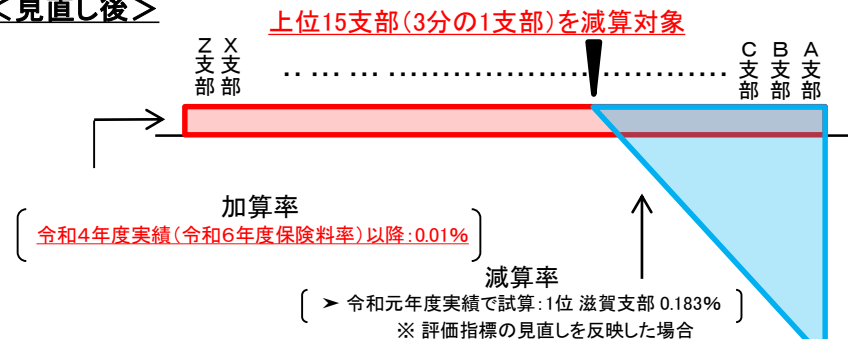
＜見直し後＞

上位15支部（3分の1支部）を減算対象

Z支部 X支部 ……………………………… C支部 B支部 A支部

加算率
令和4年度実績（令和6年度保険料率）以降：0.01%

減算率
➤ 令和元年度実績で試算：1位 滋賀支部 0.183%
※ 評価指標の見直しを反映した場合